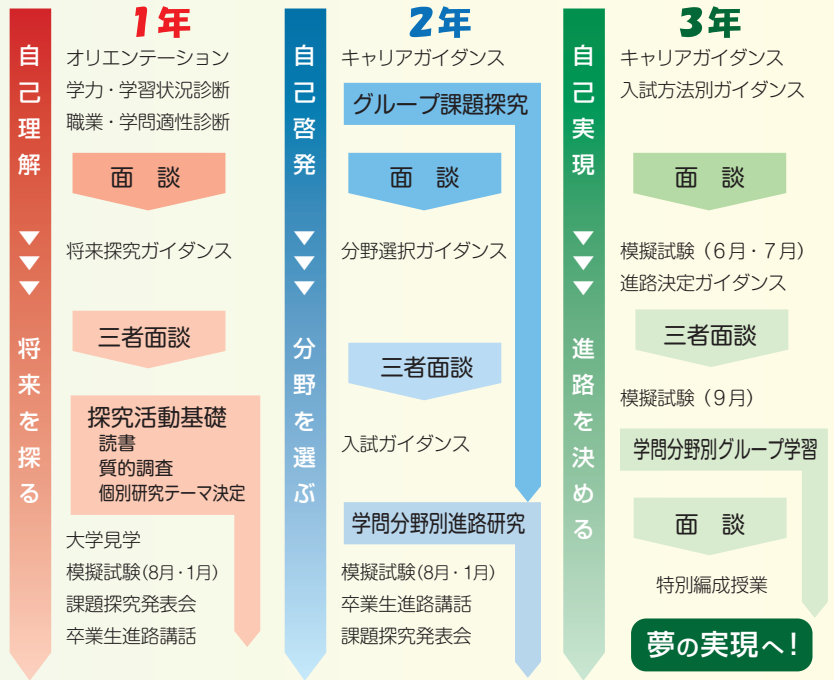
1年

自己理解

将来を探る

オリエンテーション
学力・学習状況診断
職業・学問適性診断

面　談

将来探究ガイダンス

三者面談

探究活動基礎
読書
質的調査
個別研究テーマ決定

大学見学
模擬試験(8月・1月)
課題探究発表会
卒業生進路講話

2年

自己啓発

分野を選ぶ

キャリアガイダンス

グループ課題探究

面　談

分野選択ガイダンス

三者面談

入試ガイダンス

学問分野別進路研究

模擬試験(8月・1月)
卒業生進路講話
課題探究発表会

3年

自己実現

進路を決める

キャリアガイダンス
入試方法別ガイダンス

面　談

模擬試験（6月・7月）
進路決定ガイダンス

三者面談

模擬試験（9月）

学問分野別グループ学習

面　談

特別編成授業

夢の実現へ！